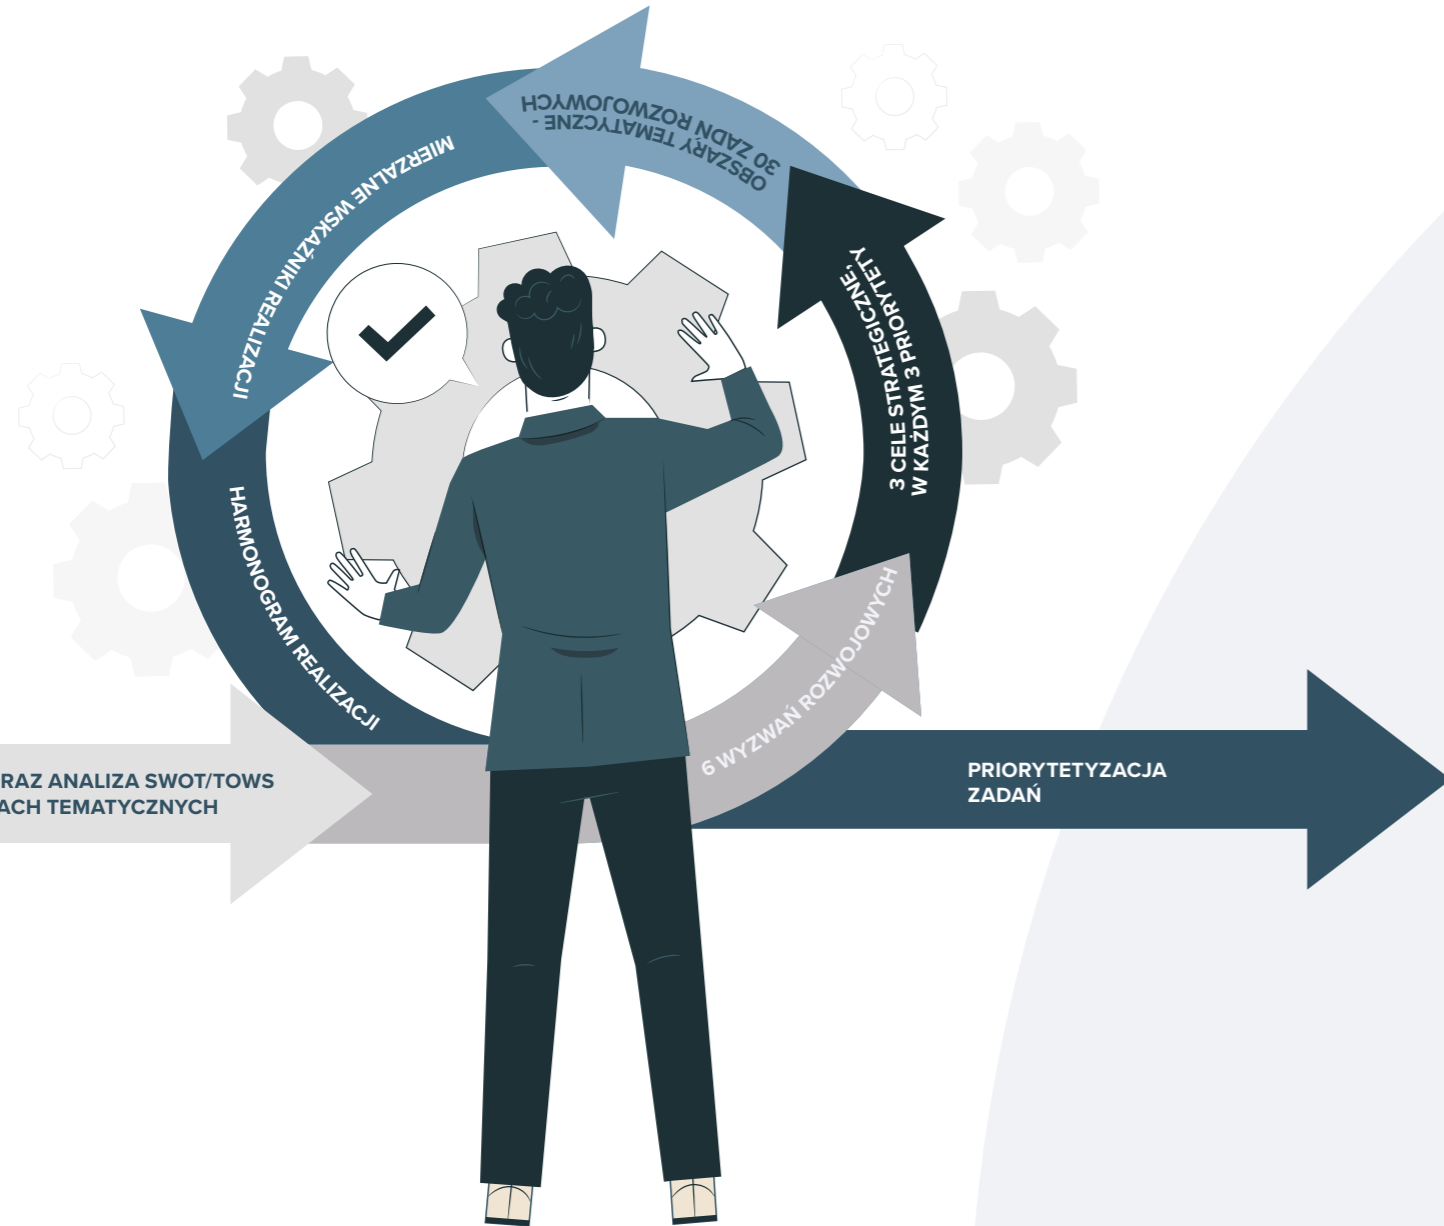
OBSZARY TEMATYCZNE - 30 ZADN ROZWOJOWYCH

MIERZALNE WSKAŹNIKI REALIZACJI

3 CELE STRATEGICZNE, W KAŻDYM 3 PRIORYTETY

HARMONOGRAM REALIZACJI

6 WYZWAŃ ROZWOJOWYCH

RAZ ANALIZA SWOT/TOWS ACH TEMATYCZNYCH

PRIORYTETYZACJA ZADAŃ